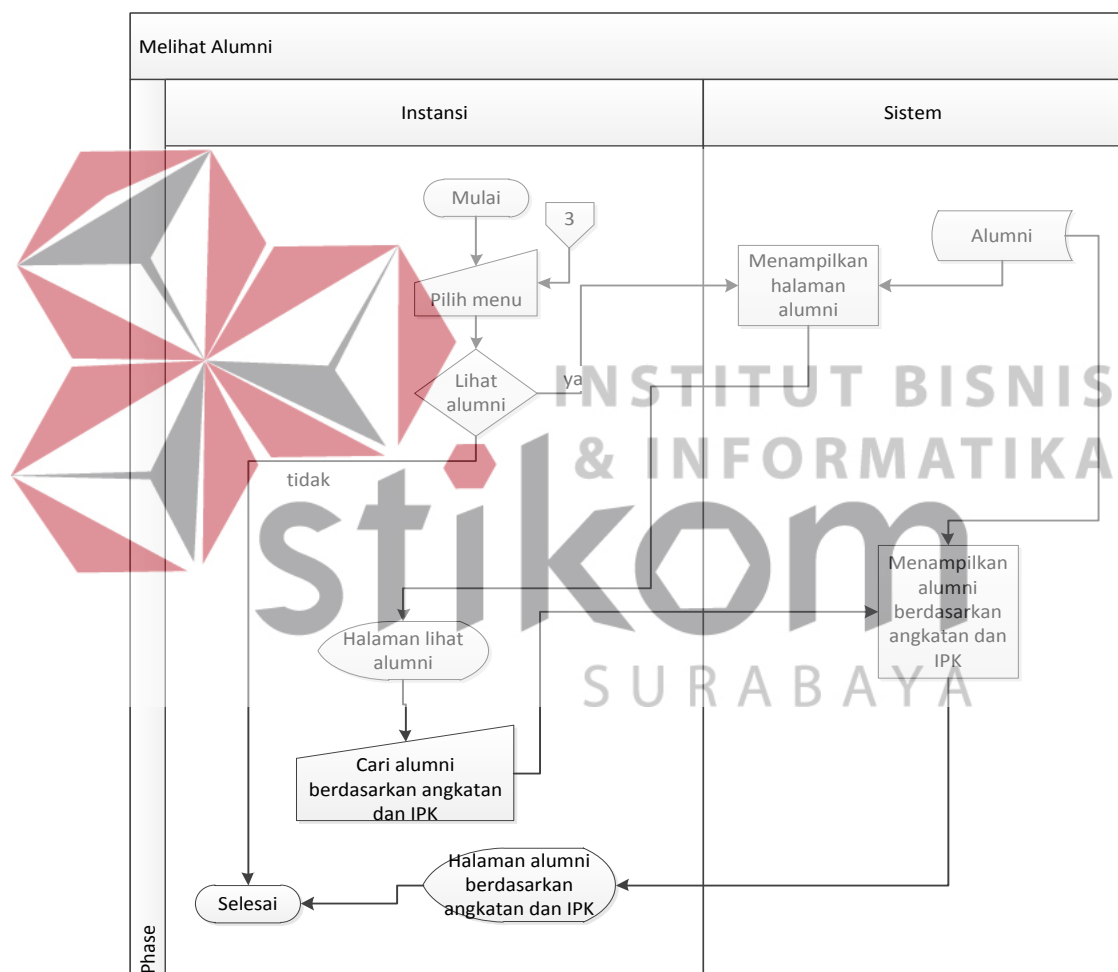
Melihat Alumni

Instansi

Sistem

Mulai

3

Pilih menu

Lihat alumni

ya

tidak

Menampilkan halaman alumni

Alumni

INSTITUT BISNIS & INFORMATIKA

stikom

SURABAYA

Menampilkan alumni berdasarkan angkatan dan IPK

Halaman lihat alumni

Cari alumni berdasarkan angkatan dan IPK

Halaman alumni berdasarkan angkatan dan IPK

Selesai

Phase